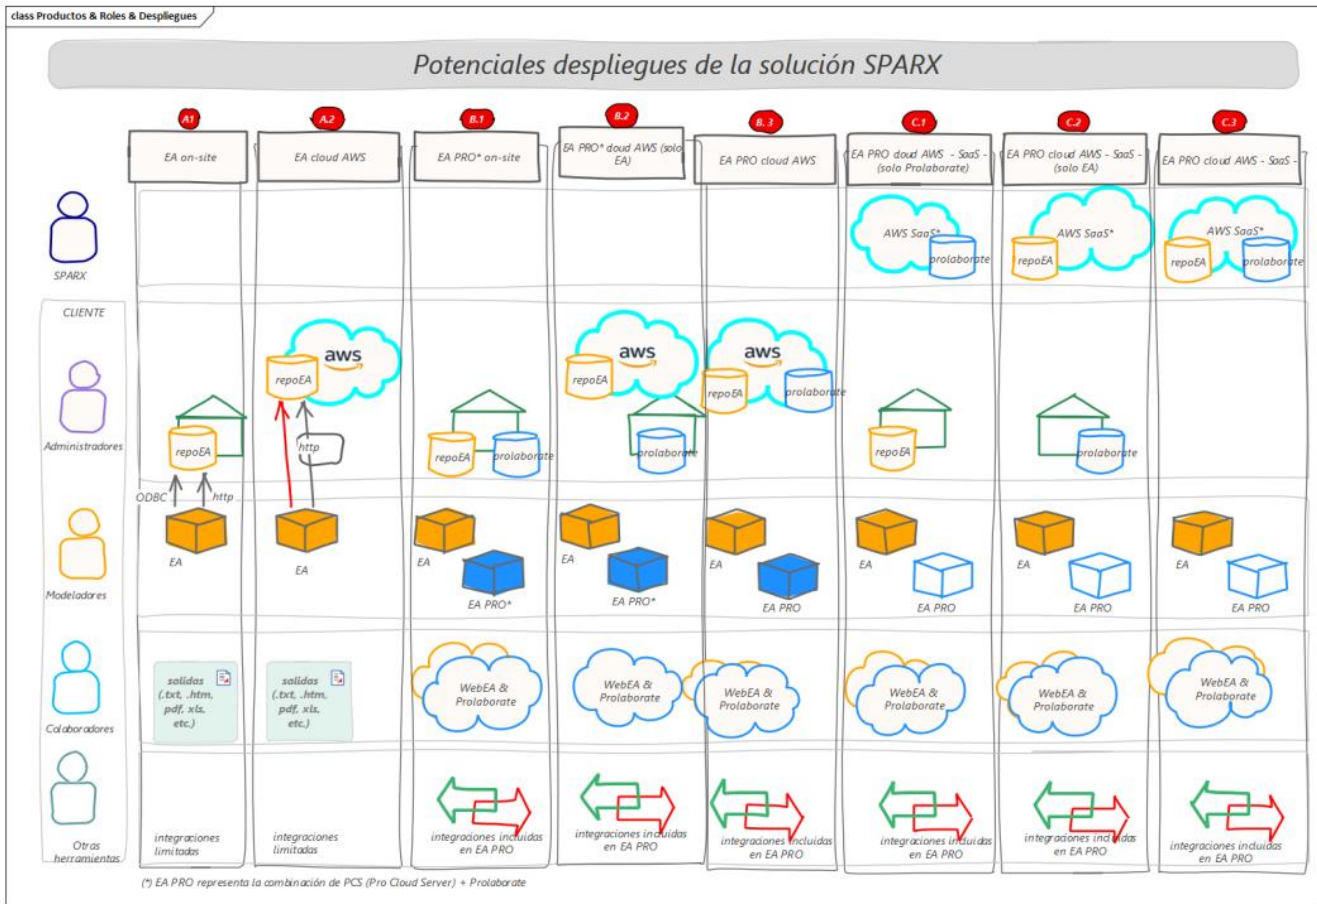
class Productos & Roles & Despliegues

Potenciales despliegues de la solución SPARX

A1
EA on-site

A.2
EA cloud AWS

B.1
EA PRO* on-site

B.2
EA PRO* cloud AWS (solo EA)

B. 3
EA PRO cloud AWS

C.1
EA PRO cloud AWS - SaaS - (solo Prolaborate)

C.2
EA PRO cloud AWS - SaaS - (solo EA)

C.3
EA PRO cloud AWS - SaaS -

SPARX

AWS SaaS*
prolaborate

AWS SaaS*
repoEA

AWS SaaS*
repoEA
prolaborate

CLIENTE

Administradores

repoEA
aws
repoEA
http
repoEA
prolaborate
aws
repoEA
prolaborate
aws
repoEA
prolaborate
repoEA
prolaborate

ODBC
http

Modeladores

EA
EA
EA
EA PRO*
EA
EA PRO*
EA
EA PRO
EA
EA PRO
EA
EA PRO
EA
EA PRO

Colaboradores

salidas (.txt, .htm, pdf, xls, etc.)
salidas (.txt, .htm, pdf, xls, etc.)
WebEA & Prolaborate
WebEA & Prolaborate
WebEA & Prolaborate
WebEA & Prolaborate
WebEA & Prolaborate
WebEA & Prolaborate

Otras herramientas

integraciones limitadas
integraciones limitadas
integraciones incluidas en EA PRO
integraciones incluidas en EA PRO
integraciones incluidas en EA PRO
integraciones incluidas en EA PRO
integraciones incluidas en EA PRO
integraciones incluidas en EA PRO

(*) EA PRO representa la combinación de PCS (Pro Cloud Server) + Prolaborate